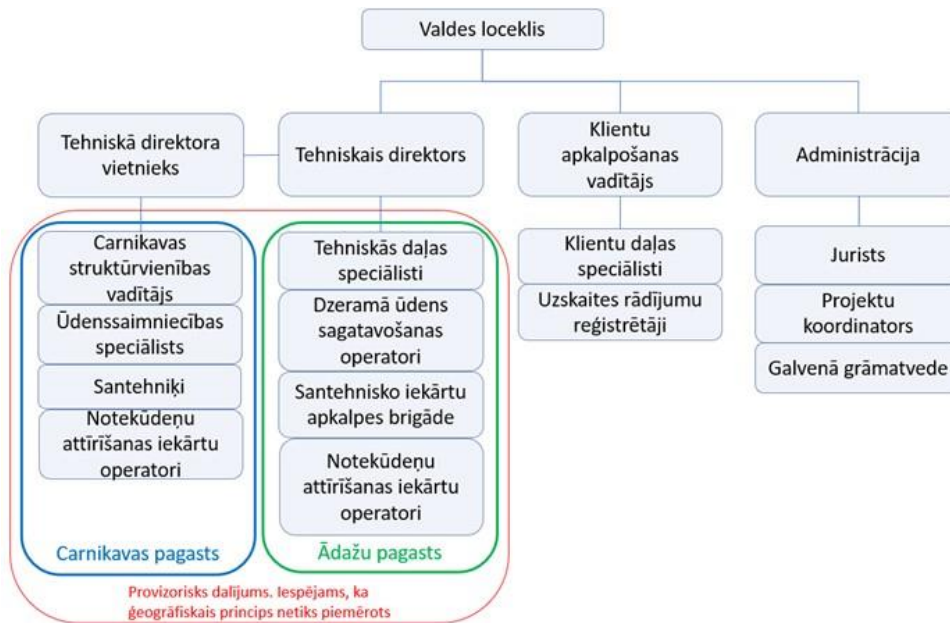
Valdes loceklis

Tehniskā direktora vietnieks

Tehniskais direktors

Klientu apkalpošanas vadītājs

Administrācija

Carnikavas struktūrvienības vadītājs

Ūdenssaimniecības speciālists

Santehniķi

Notekūdeņu attīrīšanas iekārtu operatori

Carnikavas pagasts

Tehniskās daļas speciālisti

Dzeramā ūdens sagatavošanas operatori

Santehnisko iekārtu apkalpes brigāde

Notekūdeņu attīrīšanas iekārtu operatori

Ādažu pagasts

Provizorisks dalījums. Iespējams, ka ģeogrāfiskais princips netiks piemērots

Klientu daļas speciālisti

Uzskaites rādījumu reģistrētāji

Jurists

Projektu koordinators

Galvenā grāmatvede